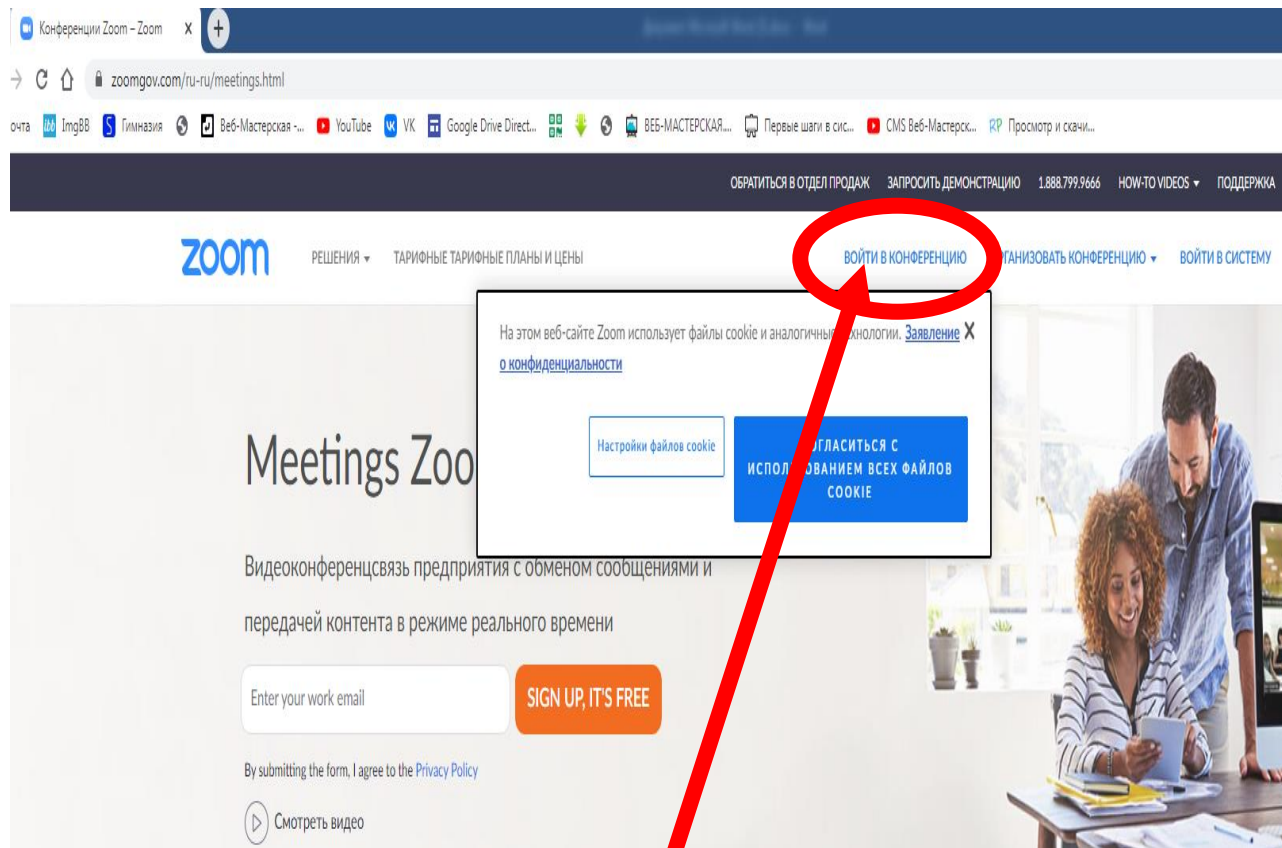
Конференции Zoom – Zoom X +

zoomgov.com/ru-ru/meetings.html

очта ImgBB Гимназия Веб-Мастерская -... YouTube VK Google Drive Direct... ВЕБ-МАСТЕРСКАЯ... Первые шаги в сис... CMS Веб-Мастерск... RP Просмотр и скачи...

ОБРАТИТЬСЯ В ОТДЕЛ ПРОДАЖ ЗАПРОСИТЬ ДЕМОНСТРАЦИЮ 1.888.799.9666 HOW-TO VIDEOS ▾ ПОДДЕРЖКА

zoom РЕШЕНИЯ ▾ ТАРИФНЫЕ ТАРИФНЫЕ ПЛАНЫ И ЦЕНЫ ВОЙТИ В КОНФЕРЕНЦИЮ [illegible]ГАНИЗОВАТЬ КОНФЕРЕНЦИЮ ▾ ВОЙТИ В СИСТЕМУ

На этом веб-сайте Zoom использует файлы cookie и аналогичны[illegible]хнологии. Заявление о конфиденциальности X

Настройки файлов cookie

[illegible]ГЛАСИТЬСЯ С ИСПОЛ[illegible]ВАНИЕМ ВСЕХ ФАЙЛОВ COOKIE

Meetings Zoo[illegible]

Видеоконференцсвязь предприятия с обменом сообщениями и передачей контента в режиме реального времени

Enter your work email

SIGN UP, IT'S FREE

By submitting the form, I agree to the Privacy Policy

Смотреть видео